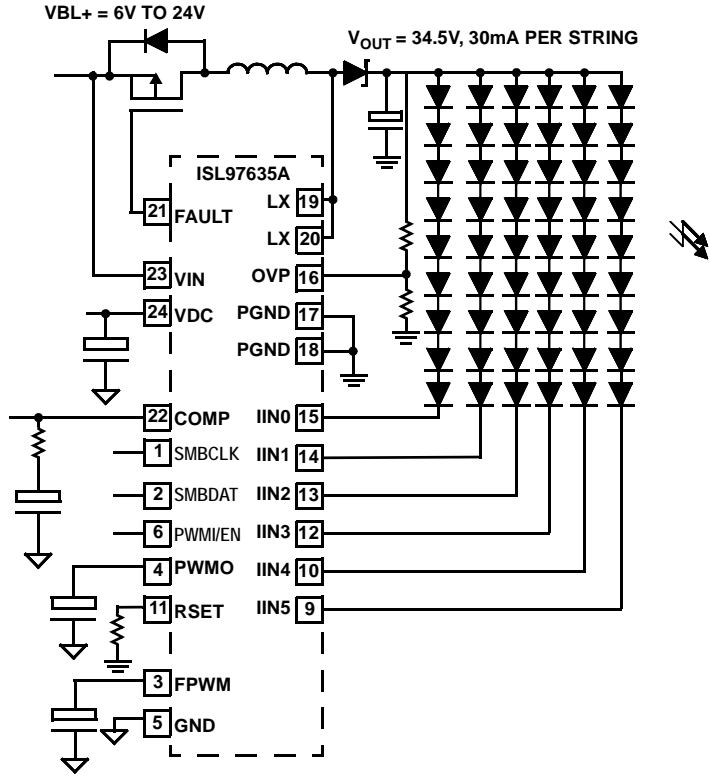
VBL+ = 6V TO 24V

$V_{OUT}$ = 34.5V, 30mA PER STRING

ISL97635A

21 FAULT

LX 19

LX 20

23 VIN

OVP 16

24 VDC

PGND 17

PGND 18

22 COMP

IIN0 15

1 SMBCLK

IIN1 14

2 SMBDAT

IIN2 13

6 PWMI/EN

IIN3 12

4 PWMO

IIN4 10

11 RSET

IIN5 9

3 FPWM

5 GND